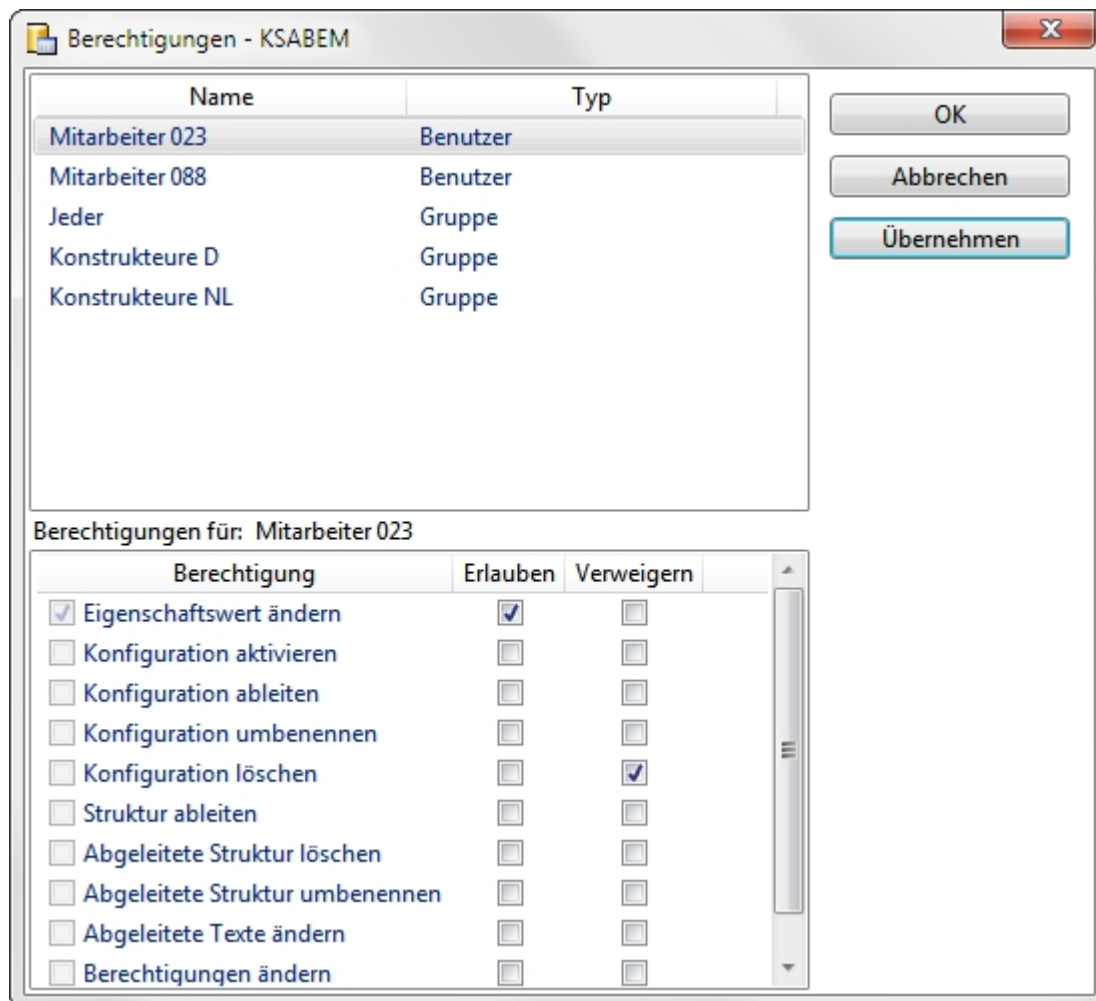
Berechtigungen - KSABEM

| Name | Typ |
|---|---|
| Mitarbeiter 023 | Benutzer |
| Mitarbeiter 088 | Benutzer |
| Jeder | Gruppe |
| Konstrukteure D | Gruppe |
| Konstrukteure NL | Gruppe |

OK

Abbrechen

Übernehmen

Berechtigungen für: Mitarbeiter 023

| Berechtigung | Erlauben | Verweigern |
|---|---|---|
| Eigenschaftswert ändern | ✓ | |
| Konfiguration aktivieren | | |
| Konfiguration ableiten | | |
| Konfiguration umbenennen | | |
| Konfiguration löschen | | ✓ |
| Struktur ableiten | | |
| Abgeleitete Struktur löschen | | |
| Abgeleitete Struktur umbenennen | | |
| Abgeleitete Texte ändern | | |
| Berechtigungen ändern | | |